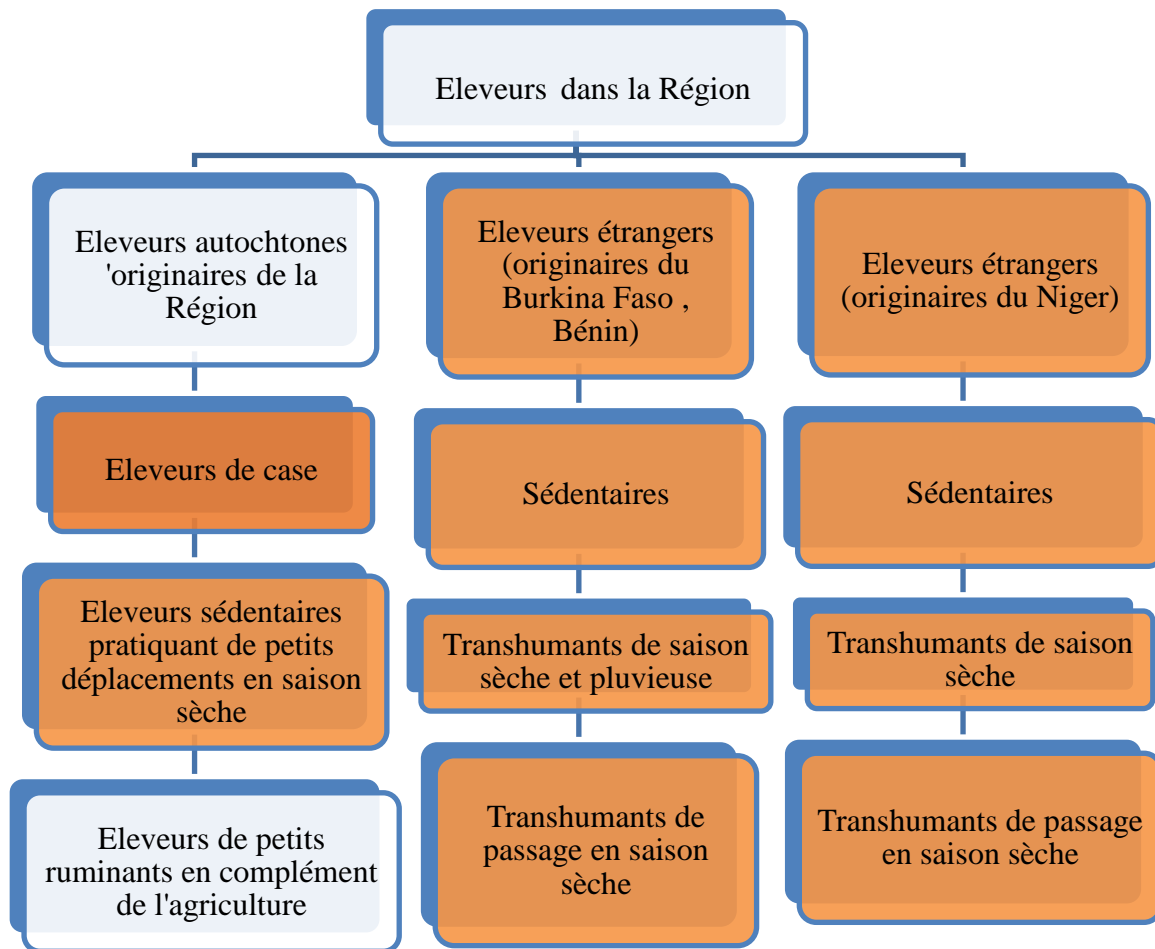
Eleveurs dans la Région

Eleveurs autochtones 'originaires de la Région

Eleveurs de case

Eleveurs sédentaires pratiquant de petits déplacements en saison sèche

Eleveurs de petits ruminants en complément de l'agriculture

Eleveurs étrangers (originaires du Burkina Faso , Bénin)

Sédentaires

Transhumants de saison sèche et pluvieuse

Transhumants de passage en saison sèche

Eleveurs étrangers (originaires du Niger)

Sédentaires

Transhumants de saison sèche

Transhumants de passage en saison sèche